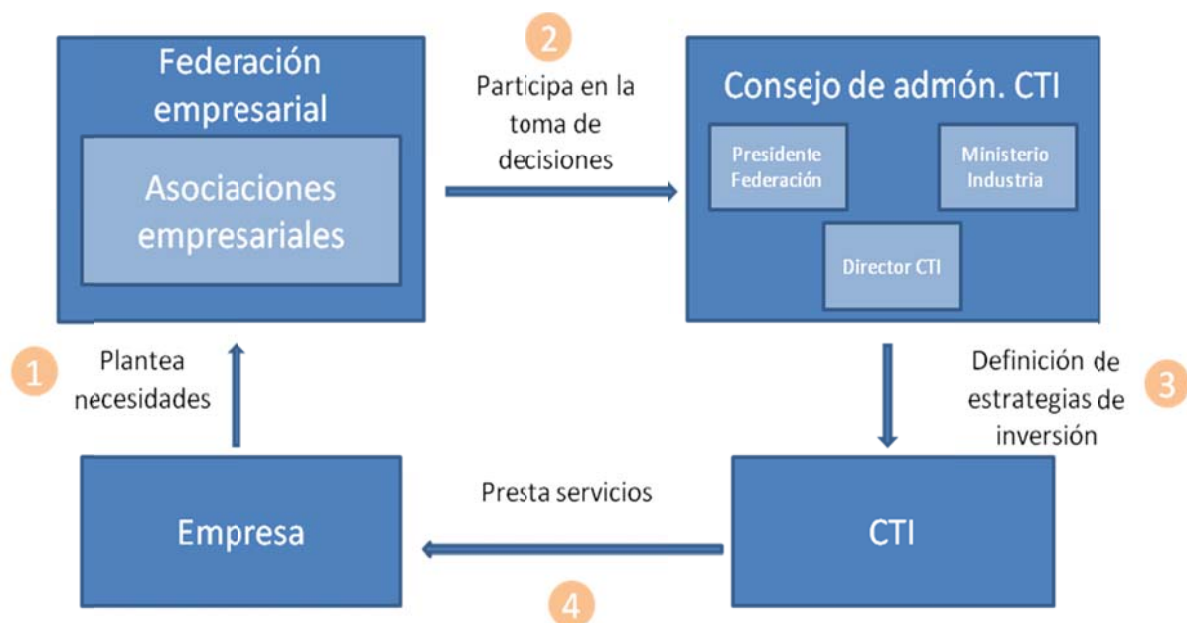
Federación empresarial

Asociaciones empresariales

2

Participa en la toma de decisiones

Consejo de admón. CTI

Presidente Federación

Ministerio Industria

Director CTI

1

Plantea necesidades

Definición de estrategias de inversión

3

Empresa

Presta servicios

CTI

4